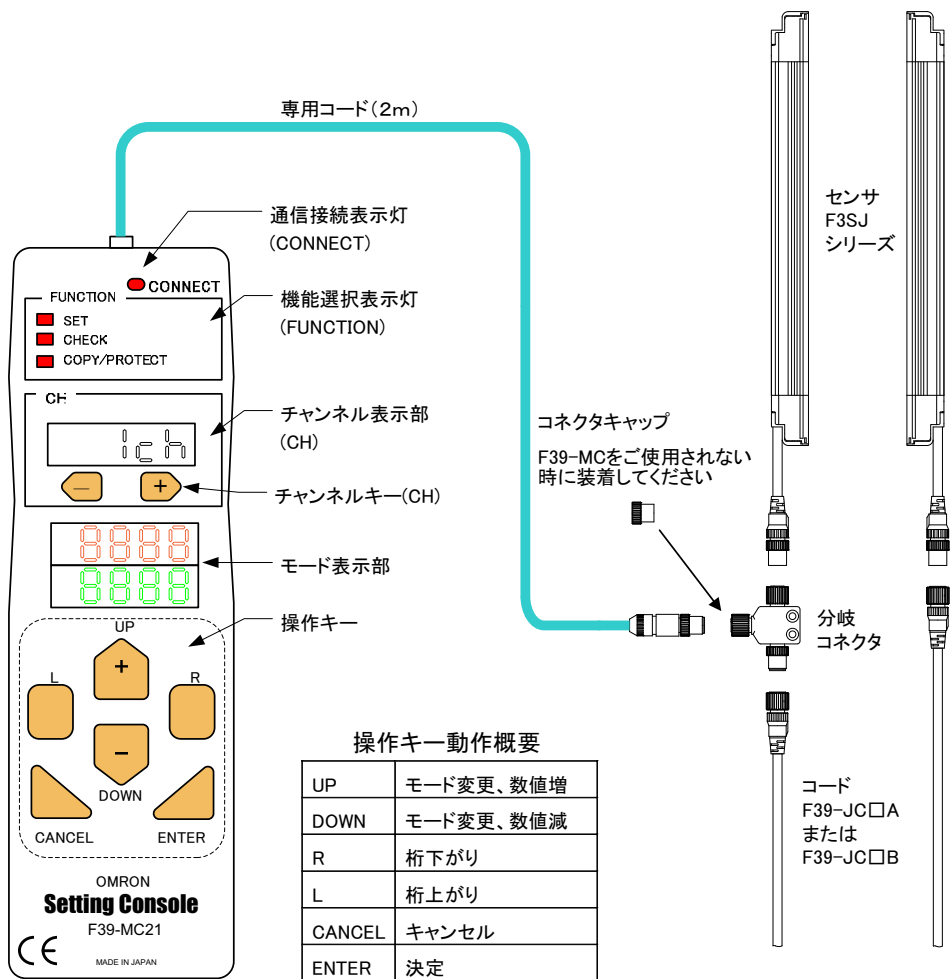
専用コード（2m）

通信接続表示灯
（CONNECT）

CONNECT

FUNCTION
SET
CHECK
COPY/PROTECT

機能選択表示灯
（FUNCTION）

CH

1ch

チャンネル表示部
（CH）

—
+

チャンネルキー(CH)

モード表示部

操作キー

UP
L
R
DOWN
CANCEL
ENTER

OMRON
Setting Console
F39-MC21
CE
MADE IN JAPAN

センサ
F3SJ
シリーズ

コネクタキャップ
F39-MCをご使用されない時に装着してください

分岐
コネクタ

コード
F39-JC□A
または
F39-JC□B

操作キー動作概要

| UP | モード変更、数値増 |
|---|---|
| DOWN | モード変更、数値減 |
| R | 桁下がり |
| L | 桁上がり |
| CANCEL | キャンセル |
| ENTER | 決定 |